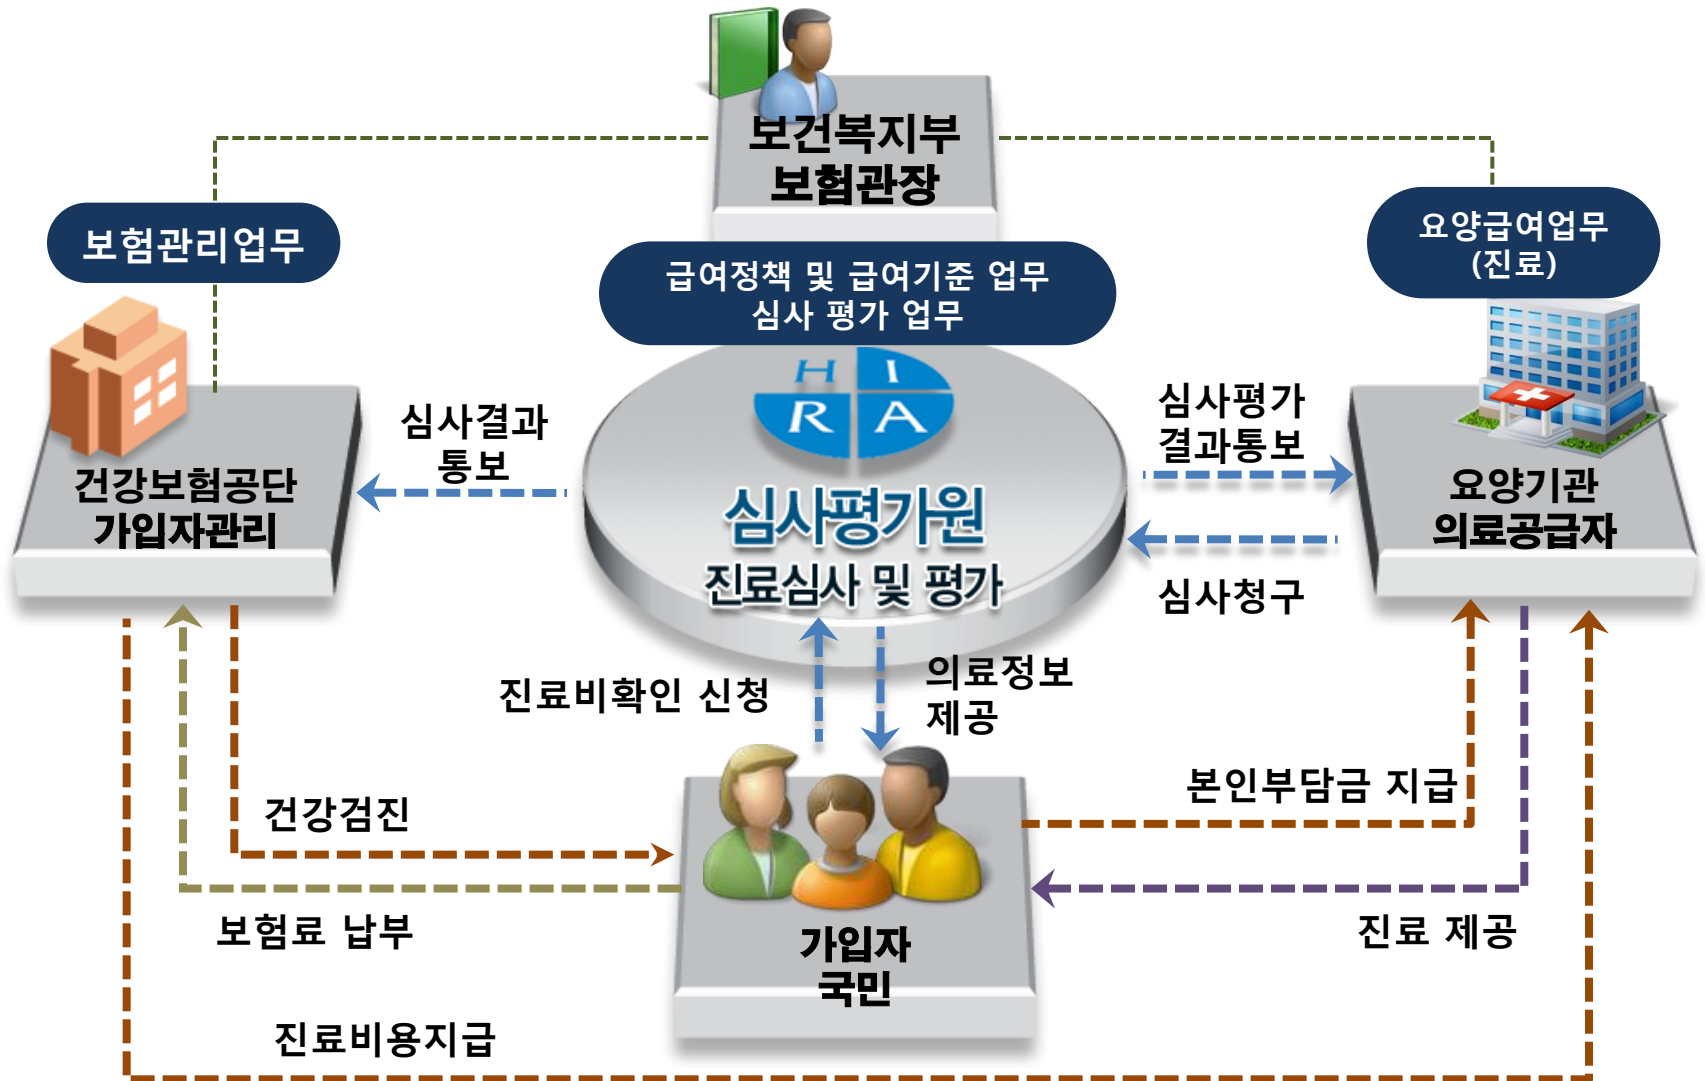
보건복지부
보험관장

보험관리업무

급여정책 및 급여기준 업무
심사 평가 업무

요양급여업무
(진료)

건강보험공단
가입자관리

심사결과
통보

H I
R A

심사평가원
진료심사 및 평가

심사평가
결과통보

심사청구

요양기관
의료공급자

진료비확인 신청

의료정보
제공

건강검진

본인부담금 지급

보험료 납부

가입자
국민

진료 제공

진료비용지급